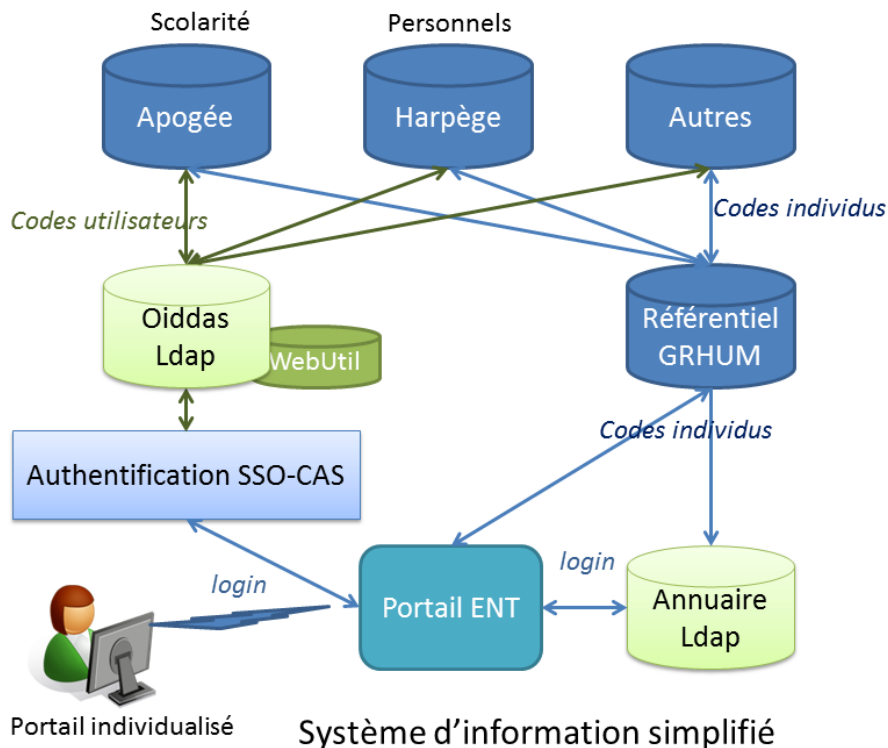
Scolarité

Personnels

Apogée

Harpège

Autres

Codes utilisateurs

Codes individus

Oiddas
Ldap

WebUtil

Référentiel
GRHUM

Codes individus

Authentification SSO-CAS

login

login

Portail ENT

Annuaire
Ldap

Portail individualisé

Système d'information simplifié